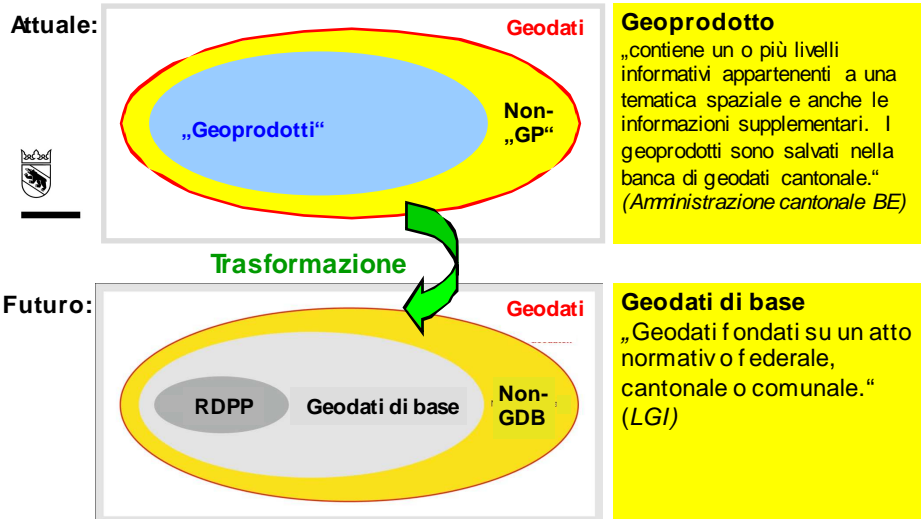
Attuale:

Geodati

„Geoprodotti“

Non-„GP“

Geoprodotto
„contiene un o più livelli informativi appartenenti a una tematica spaziale e anche le informazioni supplementari. I geoprodotti sono salvati nella banca di geodati cantonale.“ *(Amministrazione cantonale BE)*

Trasformazione

Futuro:

Geodati

RDPP

Geodati di base

Non-GDB

Geodati di base
„Geodati fondati su un atto normativo federale, cantonale o comunale.“ (*LGI)*